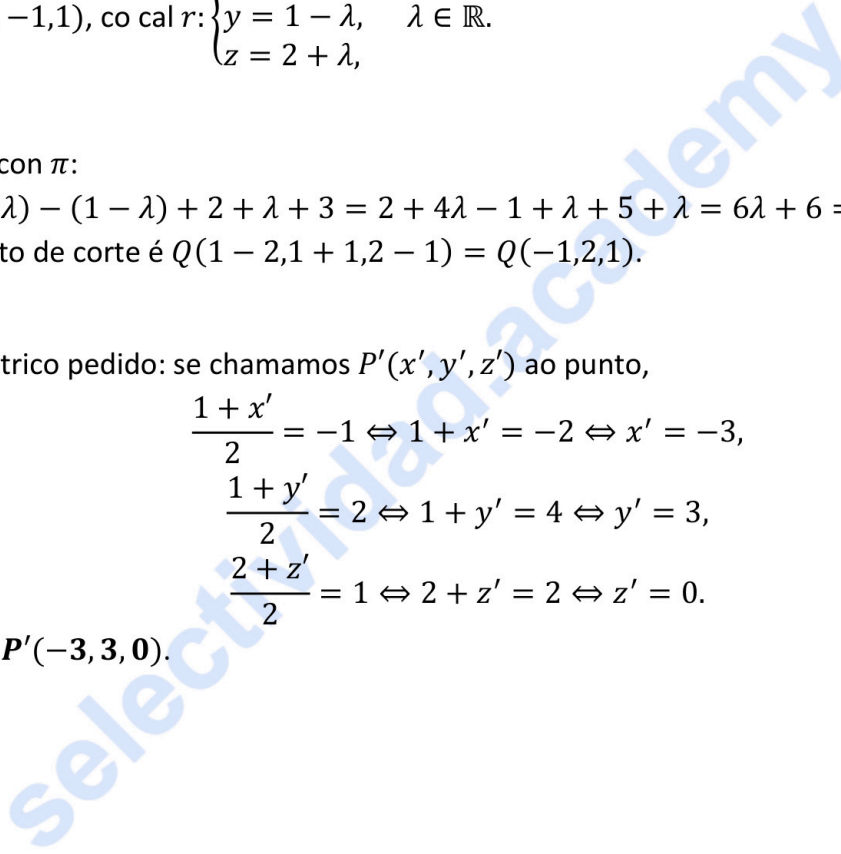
−1,1), co cal $r$: $\begin{cases} y = 1 - \lambda, \quad \lambda \in \mathbb{R}. \\ z = 2 + \lambda, \end{cases}$

con $\pi$:
$\lambda) - (1 - \lambda) + 2 + \lambda + 3 = 2 + 4\lambda - 1 + \lambda + 5 + \lambda = 6\lambda + 6 =$
to de corte é $Q(1-2, 1+1, 2-1) = Q(-1,2,1)$.

trico pedido: se chamamos $P'(x', y', z')$ ao punto,

$\frac{1+x'}{2} = -1 \Leftrightarrow 1 + x' = -2 \Leftrightarrow x' = -3,$

$\frac{1+y'}{2} = 2 \Leftrightarrow 1 + y' = 4 \Leftrightarrow y' = 3,$

$\frac{2+z'}{2} = 1 \Leftrightarrow 2 + z' = 2 \Leftrightarrow z' = 0.$

$\boldsymbol{P'(-3, 3, 0)}$.

selectividad.academy